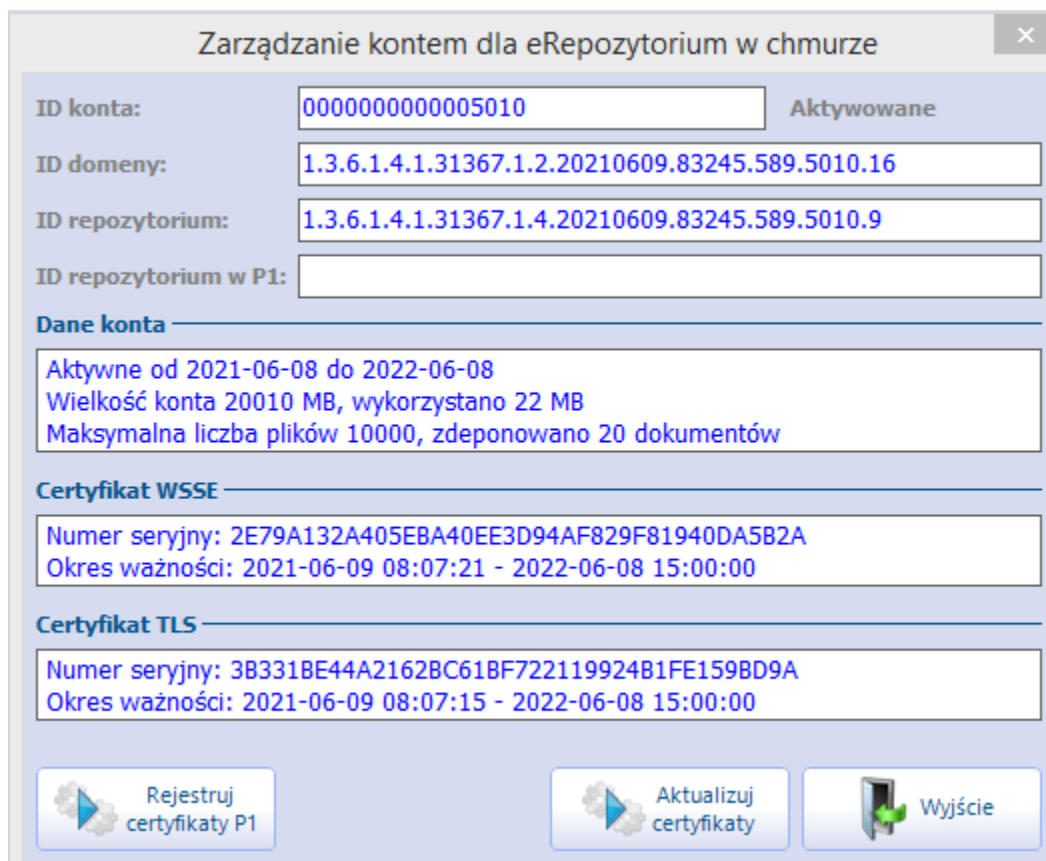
Zarządzanie kontem dla eRepozytorium w chmurze

ID konta: 0000000000005010 Aktywowane

ID domeny: 1.3.6.1.4.1.31367.1.2.20210609.83245.589.5010.16

ID repozytorium: 1.3.6.1.4.1.31367.1.4.20210609.83245.589.5010.9

ID repozytorium w P1:

Dane konta

Aktywne od 2021-06-08 do 2022-06-08
Wielkość konta 20010 MB, wykorzystano 22 MB
Maksymalna liczba plików 10000, zdeponowano 20 dokumentów

Certyfikat WSSE

Numer seryjny: 2E79A132A405EBA40EE3D94AF829F81940DA5B2A
Okres ważności: 2021-06-09 08:07:21 - 2022-06-08 15:00:00

Certyfikat TLS

Numer seryjny: 3B331BE44A2162BC61BF722119924B1FE159BD9A
Okres ważności: 2021-06-09 08:07:15 - 2022-06-08 15:00:00

Rejestruj certyfikaty P1

Aktualizuj certyfikaty

Wyjście